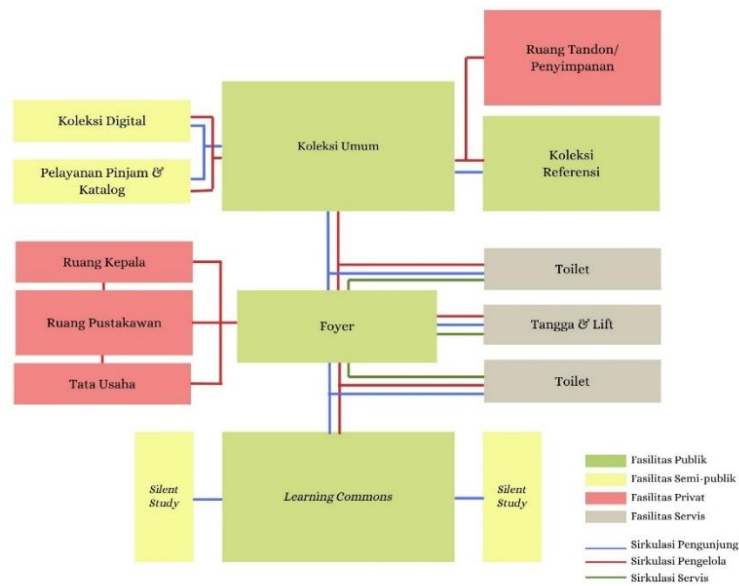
Ruang Tandon/ Penyimpanan

Koleksi Digital

Koleksi Umum

Pelayanan Pinjam & Katalog

Koleksi Referensi

Ruang Kepala

Toilet

Ruang Pustakawan

Foyer

Tangga & Lift

Tata Usaha

Toilet

Silent Study

Learning Commons

Silent Study

Fasilitas Publik
Fasilitas Semi-publik
Fasilitas Privat
Fasilitas Servis

Sirkulasi Pengunjung
Sirkulasi Pengelola
Sirkulasi Servis